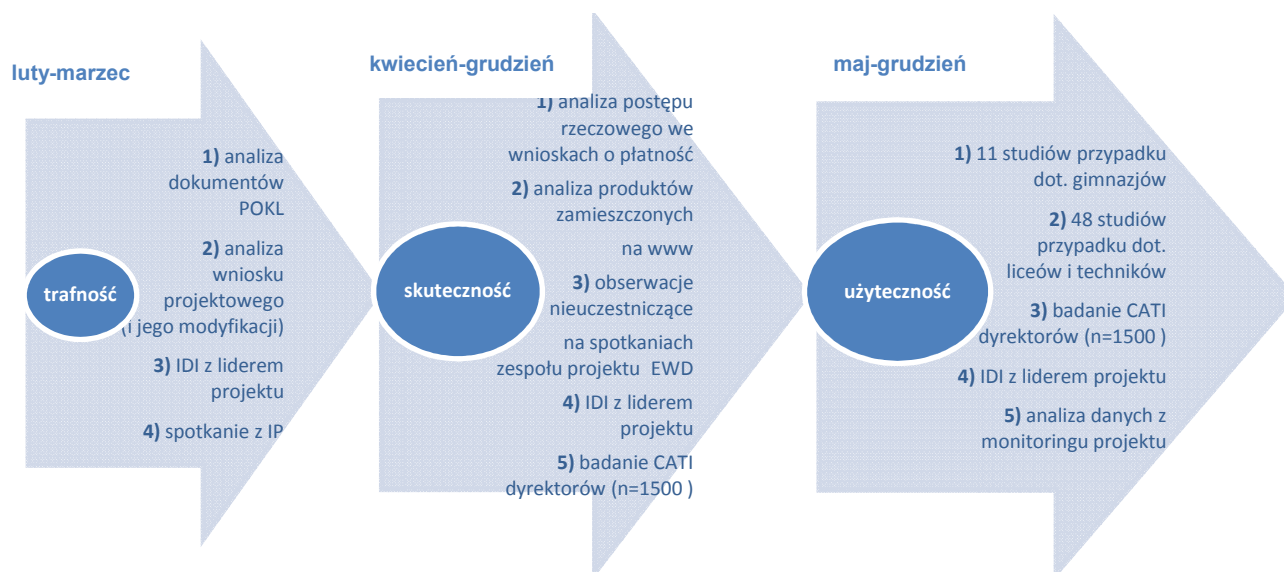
luty-marzec

trafność

1) analiza dokumentów POKL

2) analiza wniosku projektowego (i jego modyfikacji)

3) IDI z liderem projektu

4) spotkanie z IP

kwiecień-grudzień

skuteczność

1) analiza postępu rzeczowego we wnioskach o płatność

2) analiza produktów zamieszczonych

na www

3) obserwacje nieuczestniczące

na spotkaniach zespołu projektu EWD

4) IDI z liderem projektu

5) badanie CATI dyrektorów (n=1500 )

maj-grudzień

użyteczność

1) 11 studiów przypadku dot. gimnazjów

2) 48 studiów przypadku dot. liceów i techników

3) badanie CATI dyrektorów (n=1500 )

4) IDI z liderem projektu

5) analiza danych z monitoringu projektu